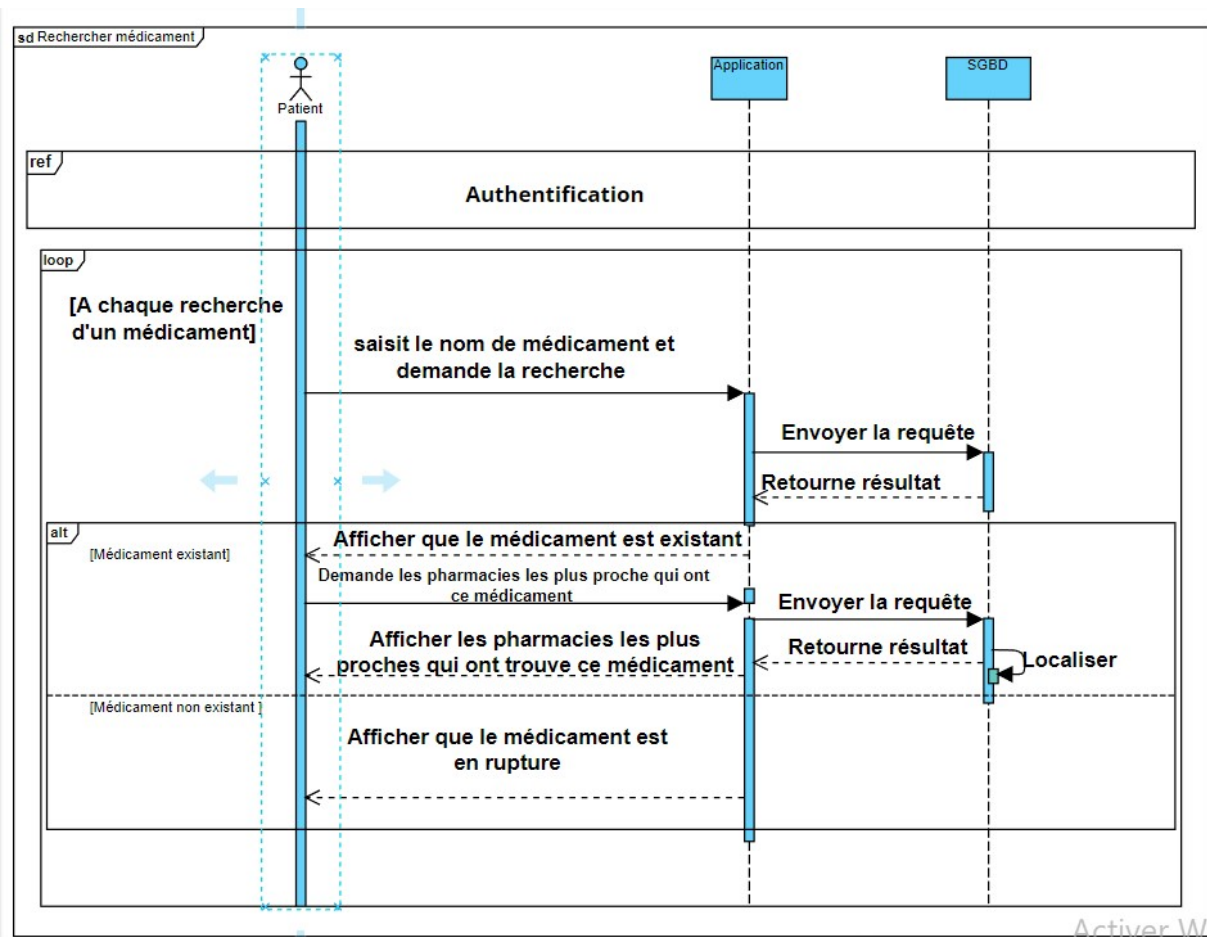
sd Rechercher médicament

Patient

Application

SGBD

ref

Authentification

loop

[A chaque recherche d'un médicament]

saisit le nom de médicament et demande la recherche

Envoyer la requête

Retourne résultat

alt

[Médicament existant]

Afficher que le médicament est existant

Demande les pharmacies les plus proche qui ont ce médicament

Envoyer la requête

Afficher les pharmacies les plus proches qui ont trouve ce médicament

Retourne résultat

Localiser

[Médicament non existant ]

Afficher que le médicament est en rupture

Activer W